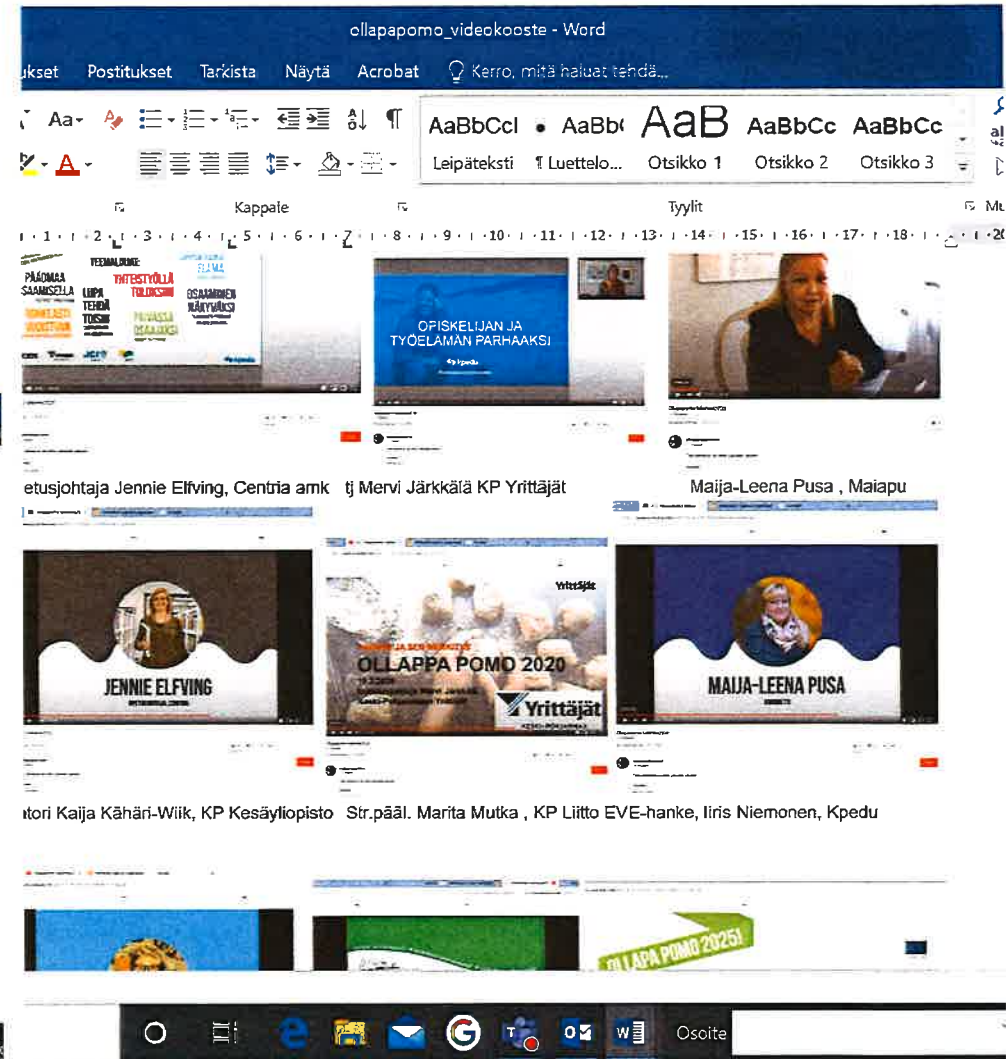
ollapapomo_videokooste - Word

ukset Postitukset Tarkista Näytä Acrobat Kerro, mitä haluat tehdä...

Aa

AaBbCcI AaBb( AaB AaBbCc AaBbCc
Leipäteksti ¶ Luettelo... Otsikko 1 Otsikko 2 Otsikko 3

Kappale Tyylit Mu

PÄÄOMAA SAAMISELLA TEEMALOKSET: YHTEISTYÖLLÄ TULOKSIIN LUPA TEHDÄ TOSIIN OSAAMINEN NÄKYVÄKSI ROHKEASTI VERKOSTOON PIDÄSSÄ OSAAMINEN

OPISKELIJAN JA TYÖELÄMÄN PARHAAKSI

etusjohtaja Jennie Elfving, Centria amk tj Mervi Järkkälä KP Yrittäjät Maija-Leena Pusa , Maiapu

JENNIE ELFVING

OLLAPPA POMO 2020

Yrittäjät

Yrittäjät

MAIJA-LEENA PUSA

torí Kaija Kähäri-Wiik, KP Kesäyliopisto Str.pääl. Marita Mutka , KP Liitto EVE-hanke, Iiris Niemonen, Kpedu

OLLAPA POMO 2025!

Osoite